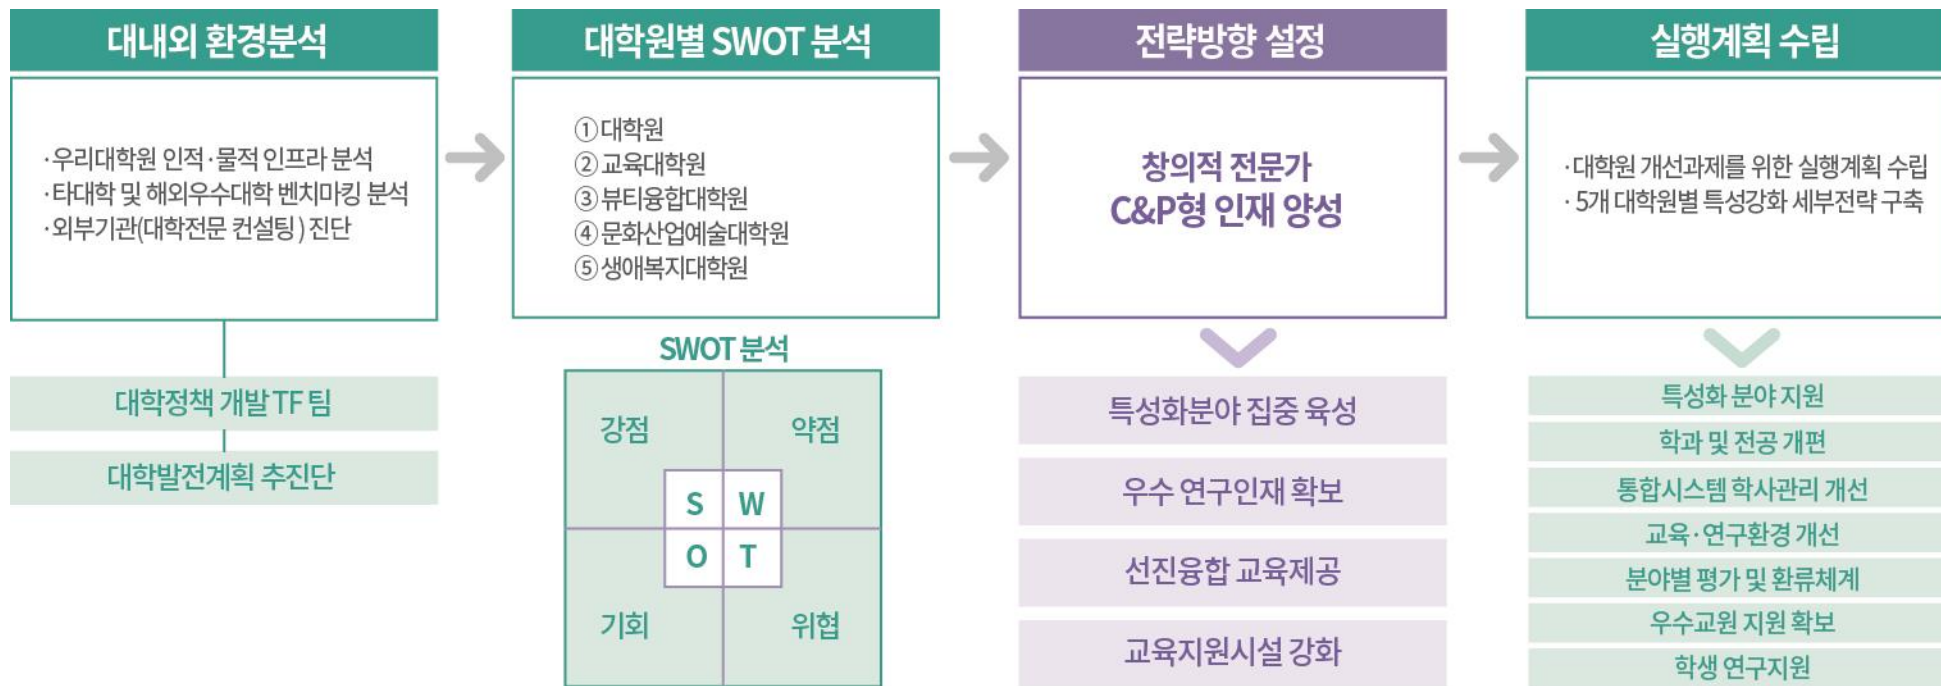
대내외 환경분석

·우리대학원 인적·물적 인프라 분석
·타대학 및 해외우수대학 벤치마킹 분석
·외부기관(대학전문 컨설팅) 진단

대학정책 개발TF팀

대학발전계획 추진단

대학원별 SWOT 분석

①대학원
②교육대학원
③뷰티융합대학원
④문화산업예술대학원
⑤생애복지대학원

SWOT 분석

강점

약점

S W
O T

기회

위협

전략방향 설정

창의적 전문가
C&P형 인재 양성

특성화분야 집중 육성

우수 연구인재 확보

선진융합 교육제공

교육지원시설 강화

실행계획 수립

·대학원 개선과제를 위한 실행계획 수립
·5개 대학원별 특성강화 세부전략 구축

특성화 분야 지원

학과 및 전공 개편

통합시스템 학사관리 개선

교육·연구환경 개선

분야별 평가 및 환류체계

우수교원 지원 확보

학생 연구지원